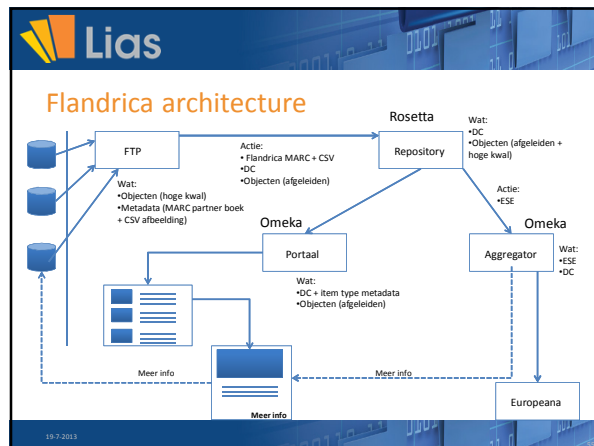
Lias

Flandrica architecture

FTP

Wat:
•Objecten (hoge kwal)
•Metadata (MARC partner boek + CSV afbeelding)

Actie:
• Flandrica MARC + CSV
•DC
•Objecten (afgeleiden)

Rosetta

Repository

Wat:
•DC
•Objecten (afgeleiden + hoge kwal)

Actie:
•ESE

Omeka

Portaal

Wat:
•DC + item type metadata
•Objecten (afgeleiden)

Omeka

Aggregator

Wat:
•ESE
•DC

Meer info

Meer info

Meer info

Europeana

19-7-2013